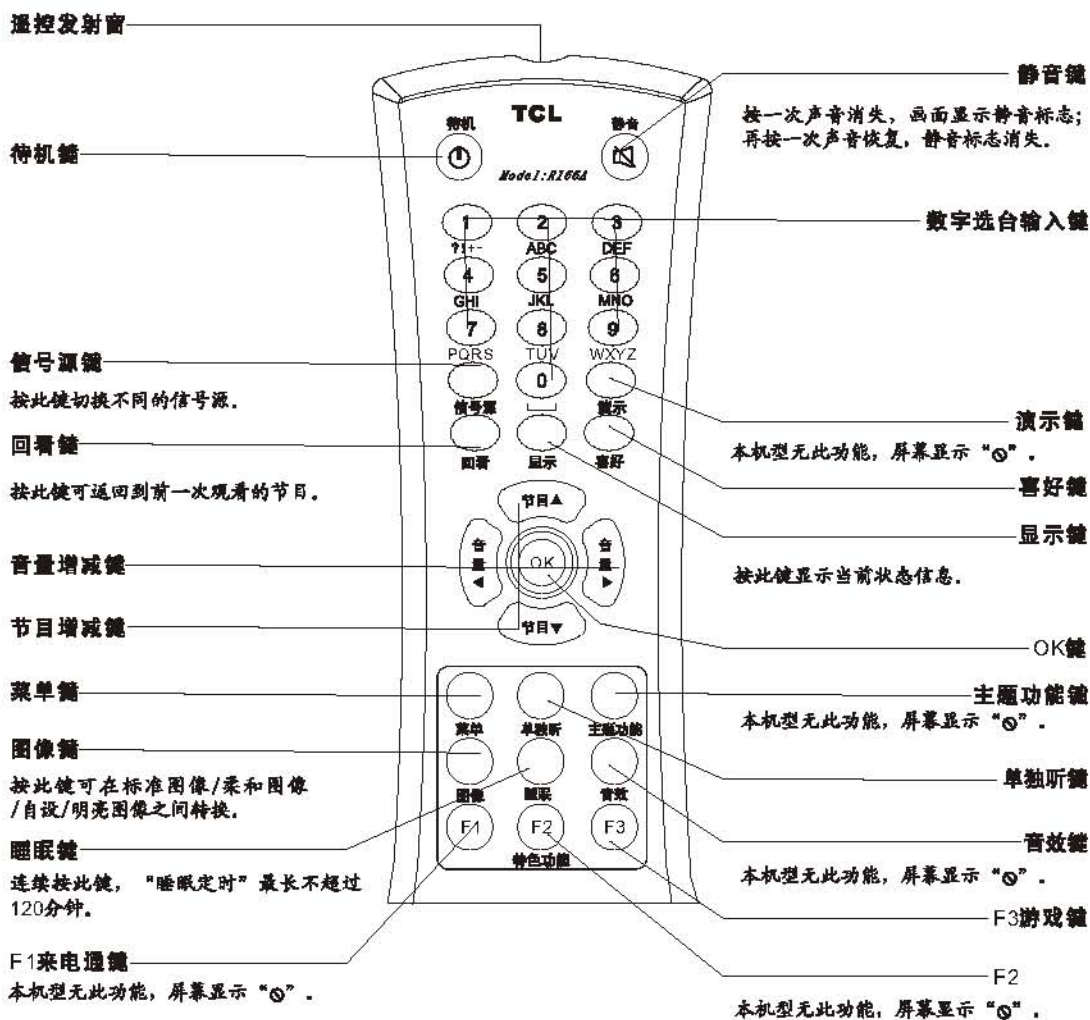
遥控发射窗

TCL

待机

静音

待机键

静音键

按一次声音消失，画面显示静音标志；再按一次声音恢复，静音标志消失。

Model:RI66A

1 ?!+-
2 ABC
3 DEF
4 GHI
5 JKL
6 MNO
7 PQRS
8 TUV
9 WXYZ
0

数字选台输入键

信号源键

按此键切换不同的信号源。

信号源

演示

演示键

本机型无此功能，屏幕显示“⊘”。

回看键

回看

显示

喜好

喜好键

按此键可返回到前一次观看的节目。

节目▲

显示键

音量◀

OK

音量▶

音量增减键

按此键显示当前状态信息。

节目增减键

节目▼

OK键

菜单键

主题功能键

本机型无此功能，屏幕显示“⊘”。

菜单

单独听

主题功能

图像键

按此键可在标准图像/柔和图像/自设/明亮图像之间转换。

单独听键

图像

睡眠

音效

睡眠键

F1

F2

F3

音效键

特色功能

连续按此键，“睡眠定时”最长不超过120分钟。

本机型无此功能，屏幕显示“⊘”。

F3游戏键

F1来电通键

本机型无此功能，屏幕显示“⊘”。

F2

本机型无此功能，屏幕显示“⊘”。